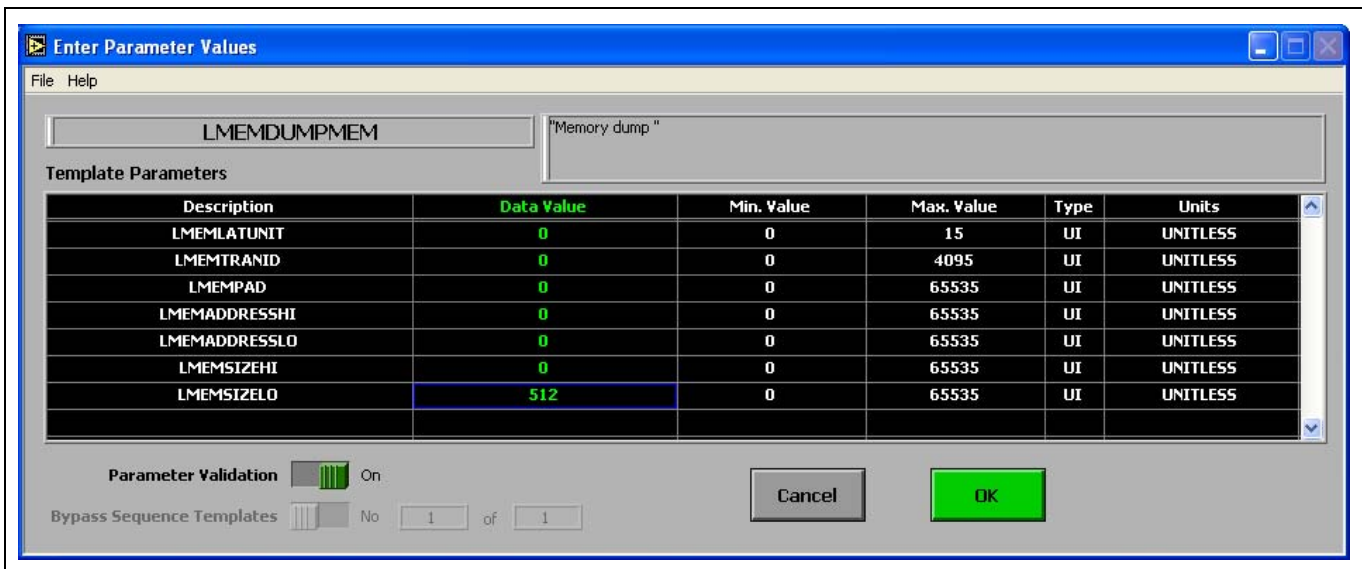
Enter Parameter Values

File Help

LMEMDUMPMEM

"Memory dump "

Template Parameters

| Description | Data Value | Min. Value | Max. Value | Type | Units |
|---|---|---|---|---|---|
| LMEMLATUNIT | 0 | 0 | 15 | UI | UNITLESS |
| LMEMTRANID | 0 | 0 | 4095 | UI | UNITLESS |
| LMEMPAD | 0 | 0 | 65535 | UI | UNITLESS |
| LMEMADDRESSHI | 0 | 0 | 65535 | UI | UNITLESS |
| LMEMADDRESSLO | 0 | 0 | 65535 | UI | UNITLESS |
| LMEMSIZEHI | 0 | 0 | 65535 | UI | UNITLESS |
| LMEMSIZELO | 512 | 0 | 65535 | UI | UNITLESS |

Parameter Validation On

Bypass Sequence Templates No 1 of 1

Cancel

OK